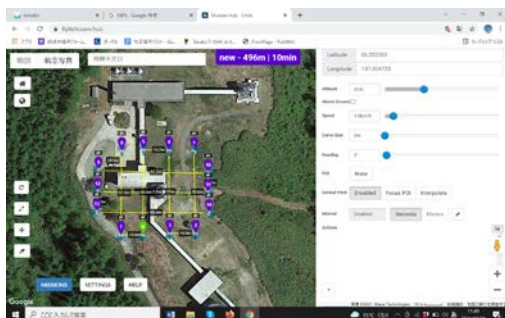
new - 496m | 10min

地図
航空写真

Latitude 36.292500
Longitude 137.004735

Altitude
Above Ground
Speed
Curve Size
Heading
POI
Gimbal Pitch
Enabled
Focus POI
Interpolate
Interval
Disabled
Seconds
Meters
Actions

MISSIONS
SETTINGS
HELP

Google
ここに入力して検索